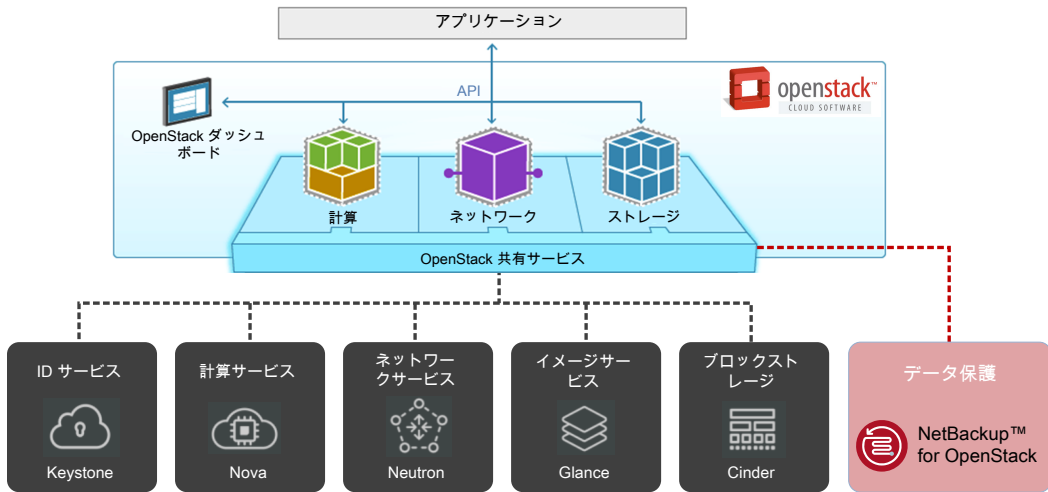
アプリケーション

API

openstack™
CLOUD SOFTWARE

OpenStack ダッシュボード

計算

ネットワーク

ストレージ

OpenStack 共有サービス

ID サービス

Keystone

計算サービス

Nova

ネットワークサービス

Neutron

イメージサービス

Glance

ブロックストレージ

Cinder

データ保護

NetBackup™ for OpenStack